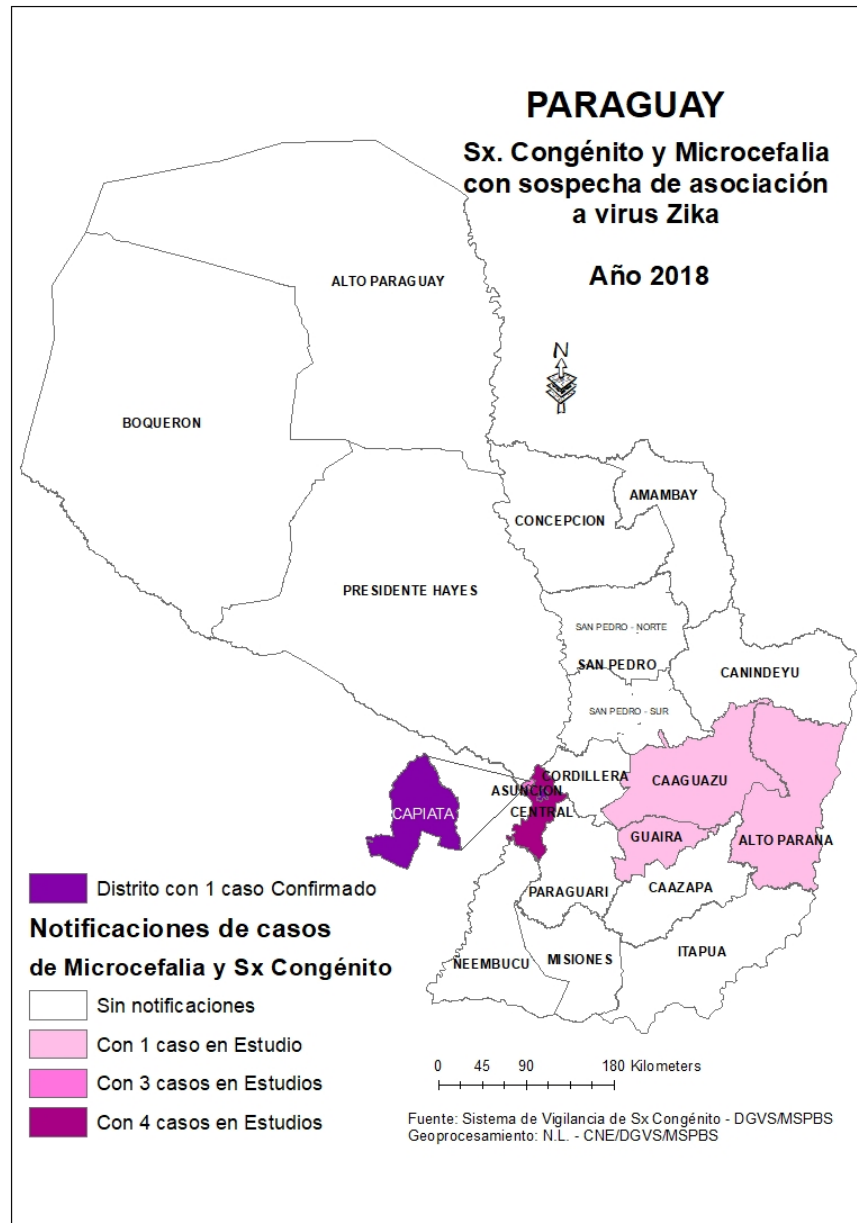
PARAGUAY

Sx. Congénito y Microcefalia con sospecha de asociación a virus Zika

Año 2018

N

ALTO PARAGUAY

BOQUERON

CONCEPCION

AMAMBAY

PRESIDENTE HAYES

SAN PEDRO - NORTE

SAN PEDRO

SAN PEDRO - SUR

CANINDEYU

CORDILLERA

ASUNCION

CENTRAL

CAPIATA

CAAGUAZU

GUAIRA

ALTO PARANA

CAAZAPA

PARAGUARI

NEEMBUCU

MISIONES

ITAPUA

Distrito con 1 caso Confirmado

Notificaciones de casos de Microcefalia y Sx Congénito

Sin notificaciones

Con 1 caso en Estudio

Con 3 casos en Estudios

Con 4 casos en Estudios

0 45 90 180 Kilometers

Fuente: Sistema de Vigilancia de Sx Congénito - DGVS/MSPBS
Geoprocesamiento: N.L. - CNE/DGVS/MSPBS